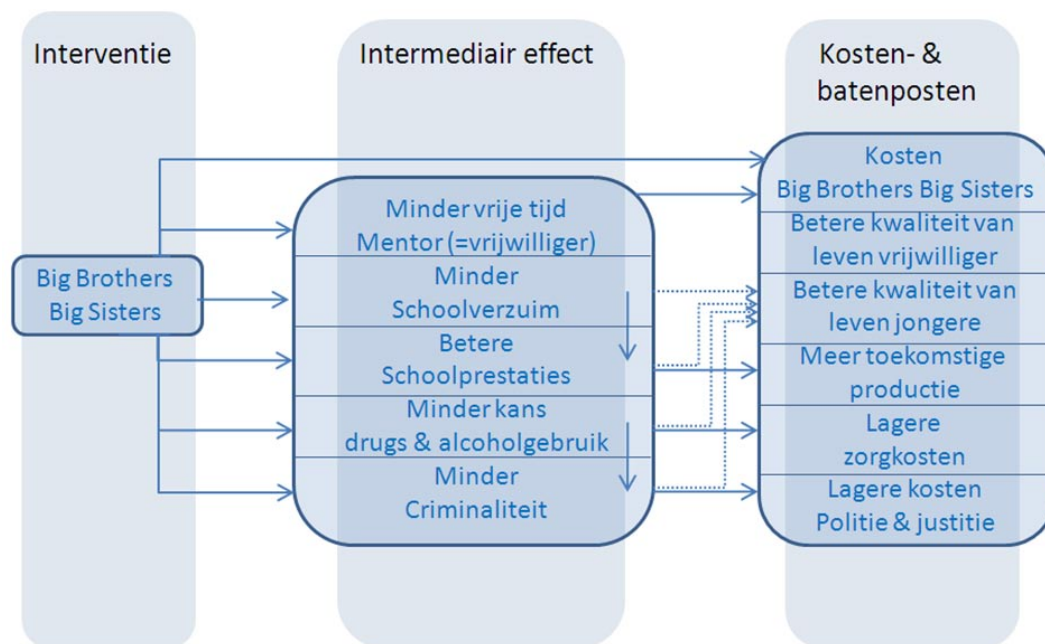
Interventie

Intermediair effect

Kosten- & batenposten

Big Brothers Big Sisters

Minder vrije tijd Mentor (=vrijwilliger)

Minder Schoolverzuim

Betere Schoolprestaties

Minder kans drugs & alcoholgebruik

Minder Criminaliteit

Kosten Big Brothers Big Sisters

Betere kwaliteit van leven vrijwilliger

Betere kwaliteit van leven jongere

Meer toekomstige productie

Lagere zorgkosten

Lagere kosten Politie & justitie